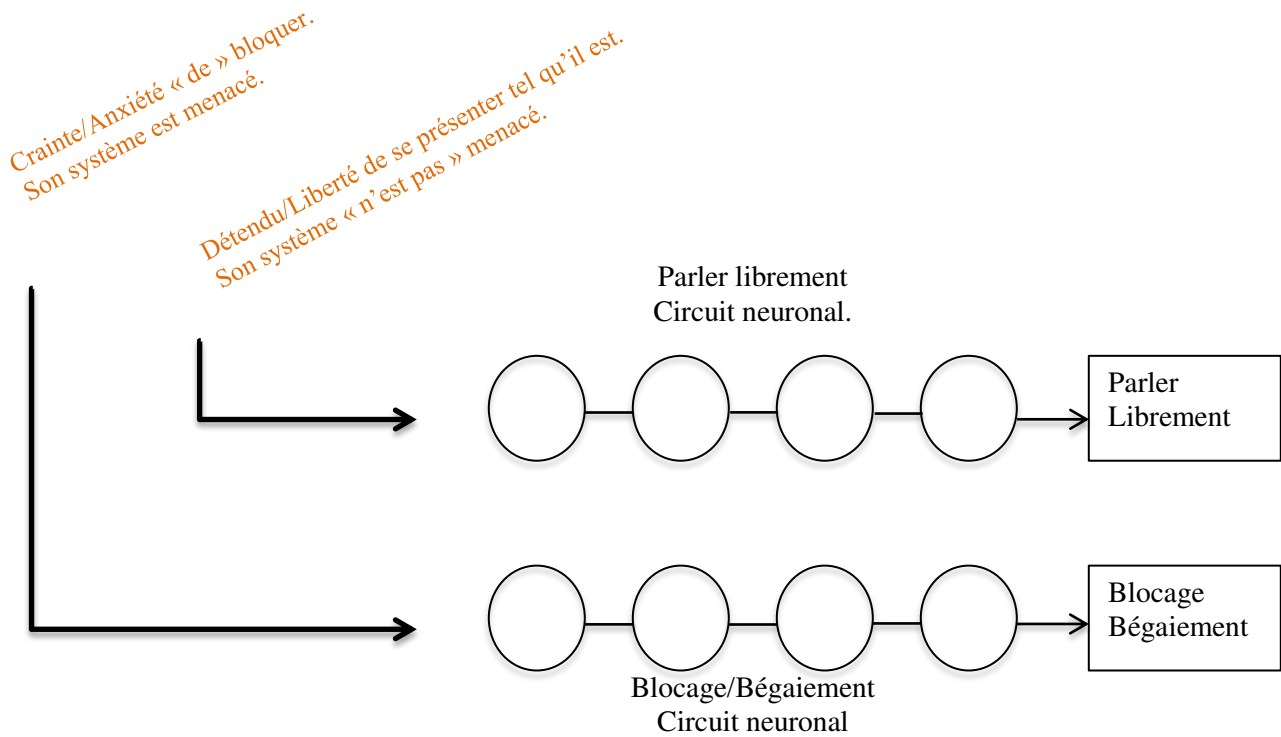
Crainte/Anxiété « de » bloquer.
Son système est menacé.

Détendu/Liberté de se présenter tel qu'il est.
Son système « n'est pas » menacé.

Parler librement
Circuit neuronal.

Parler
Librement

Blocage
Bégaiement

Blocage/Bégaiement
Circuit neuronal